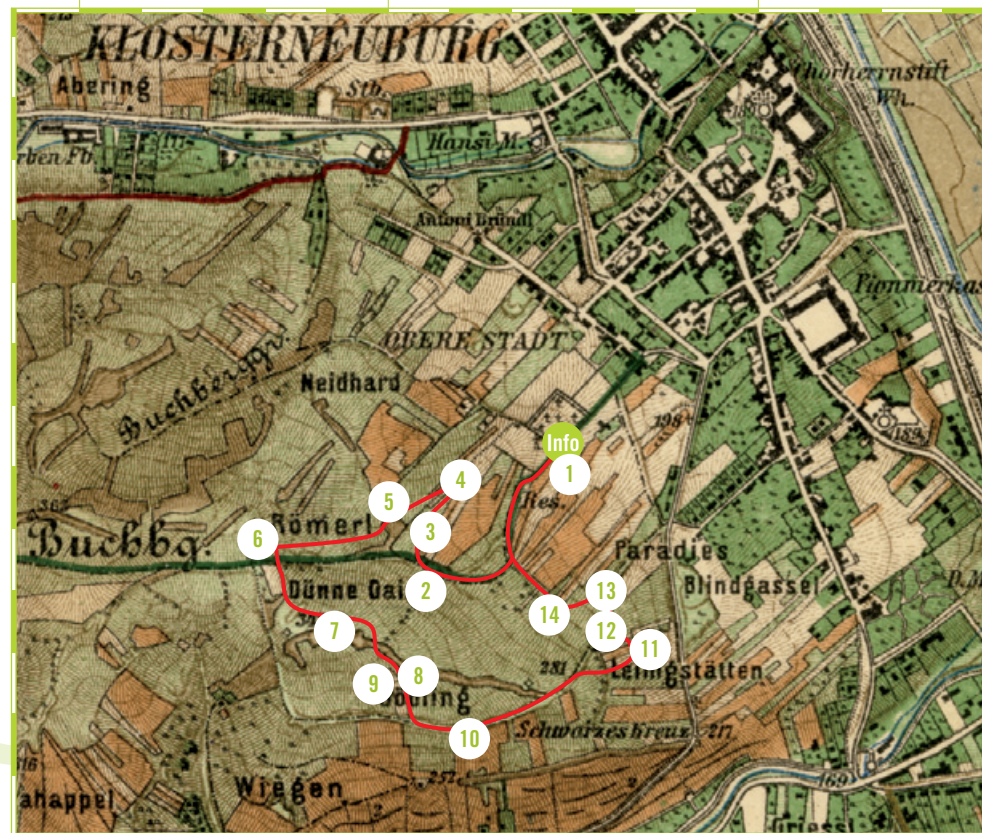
KLOSTERNEUBURG
Abering
Stb.
Chorherrnstift
Wh.
rben Fb.
Hansi M.
Antoni Bründl
Pionnierkas
OBERE STADT
Neidhard
Buchberg
Info
398
1
4
5
Res.
188
367
Römerl
Buchbg.
6
3
Paradies
Blindgassel
D.M.
Dünne Gai
2
13
14
12
30
7
11
281
Lehngstätten
9
8
Sonning
10
Schwarzes kreuz
217
316
257
169
ahappel
Wiegen
Griess